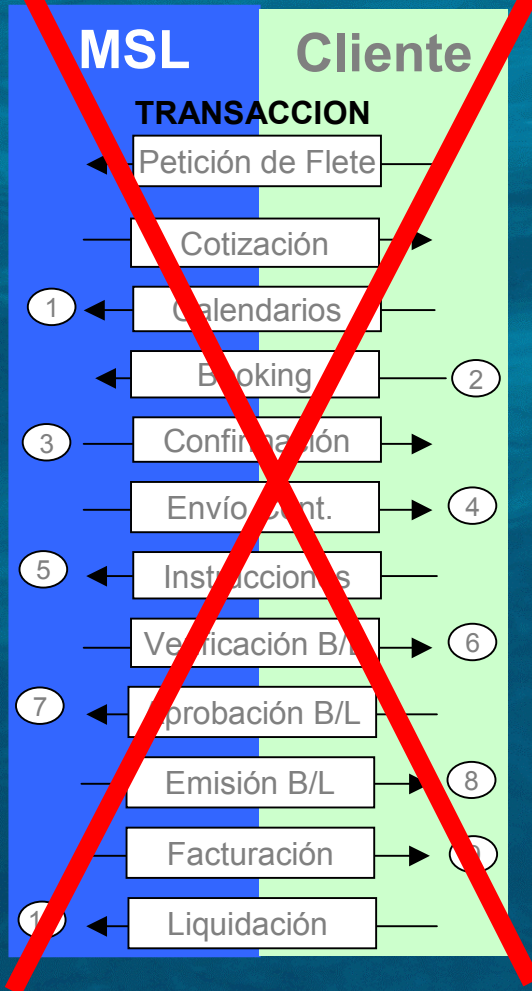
MSL Cliente

TRANSACCION

Petición de Flete

Cotización

1 Calendarios

Booking 2

3 Confirmación

Envío Cont. 4

5 Instrucciones

Verificación B/L 6

7 Aprobación B/L

Emisión B/L 8

Facturación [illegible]

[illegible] Liquidación